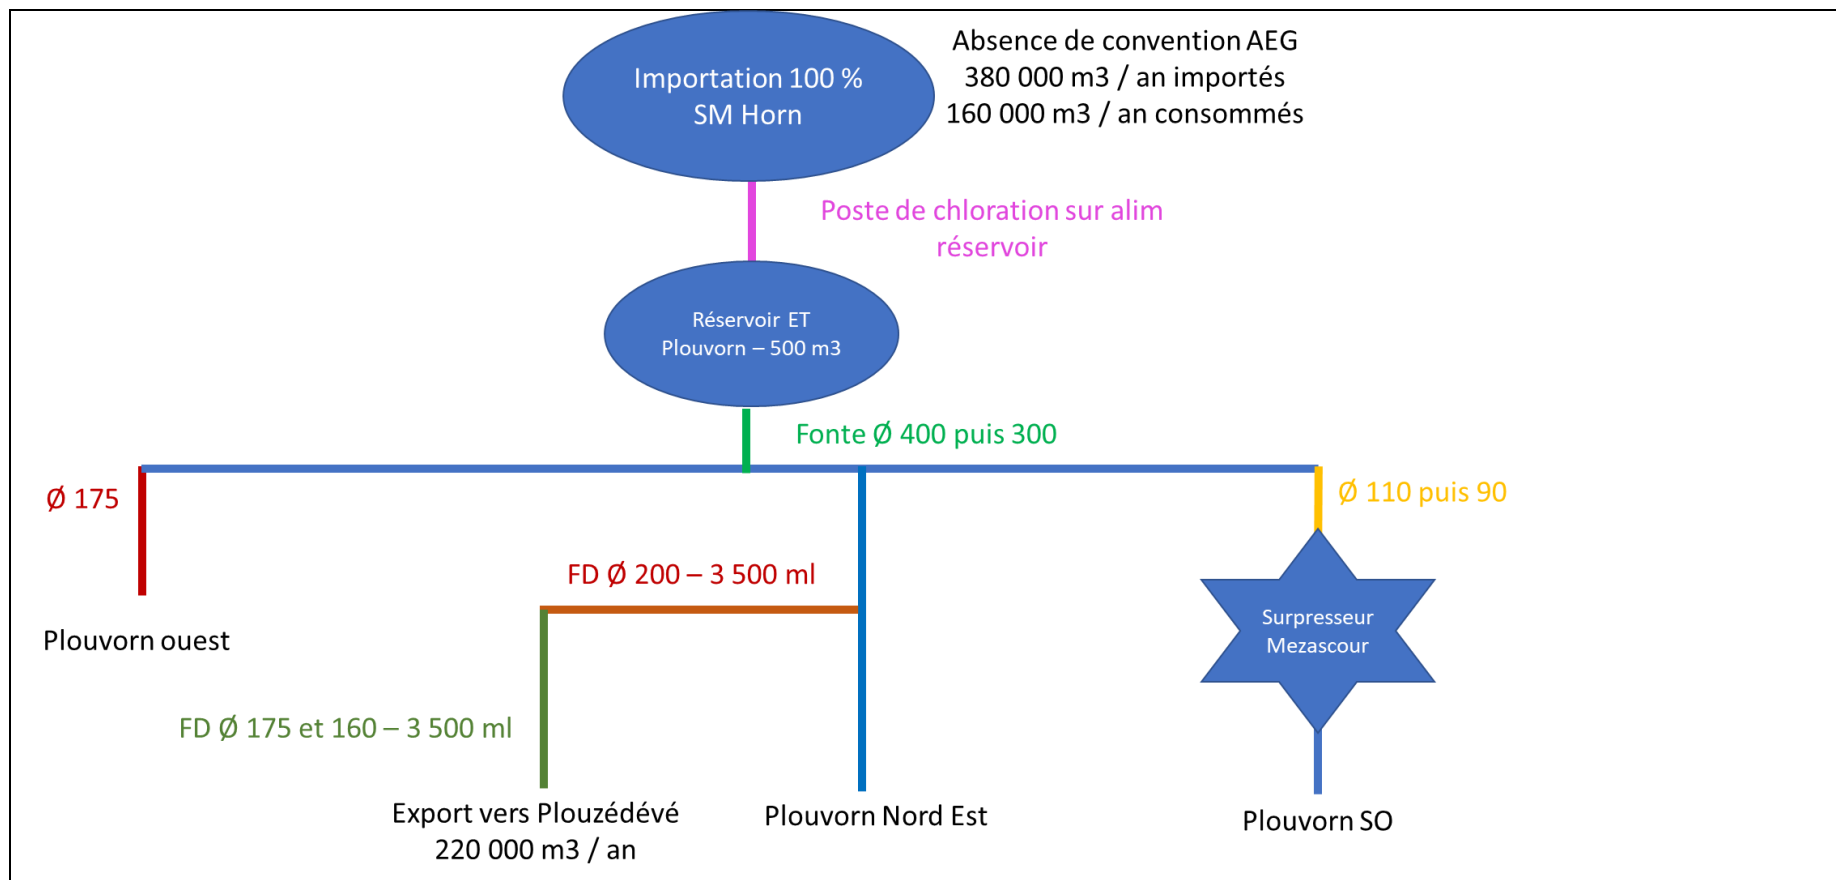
Importation 100 %
SM Horn

Absence de convention AEG
380 000 m3 / an importés
160 000 m3 / an consommés

Poste de chloration sur alim réservoir

Réservoir ET
Plouvorn – 500 m3

Fonte Ø 400 puis 300

Ø 175

Ø 110 puis 90

FD Ø 200 – 3 500 ml

Plouvorn ouest

Surpresseur
Mezascour

FD Ø 175 et 160 – 3 500 ml

Export vers Plouzédévé
220 000 m3 / an

Plouvorn Nord Est

Plouvorn SO